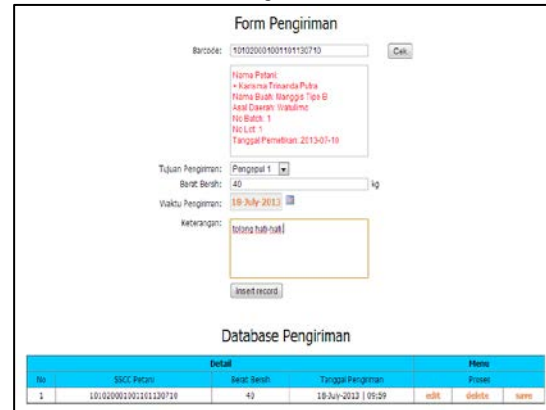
Form Pengiriman

Barcode: 1010200010011011130710 Cek

Nama Petani:
+ Karisma Trinanda Putra
Nama Buah: Manggis Tipe B
Asal Daerah: Watulimo
No Batch: 1
No Lot: 1
Tanggal Pemetikan: 2013-07-10

Tujuan Pengiriman: Pengepul 1
Berat Bersih: 40 kg
Waktu Pengiriman: 18-July-2013
Keterangan: tolong hati-hati

Insert record

Database Pengiriman

| Detail | | | | Menu | | |
|---|---|---|---|---|---|---|
| No | SSCC Petani | Berat Bersih | Tanggal Pengiriman | Proses | | |
| 1 | 1010200010011011130710 | 40 | 18-July-2013 \| 09:59 | edit | delete | save |